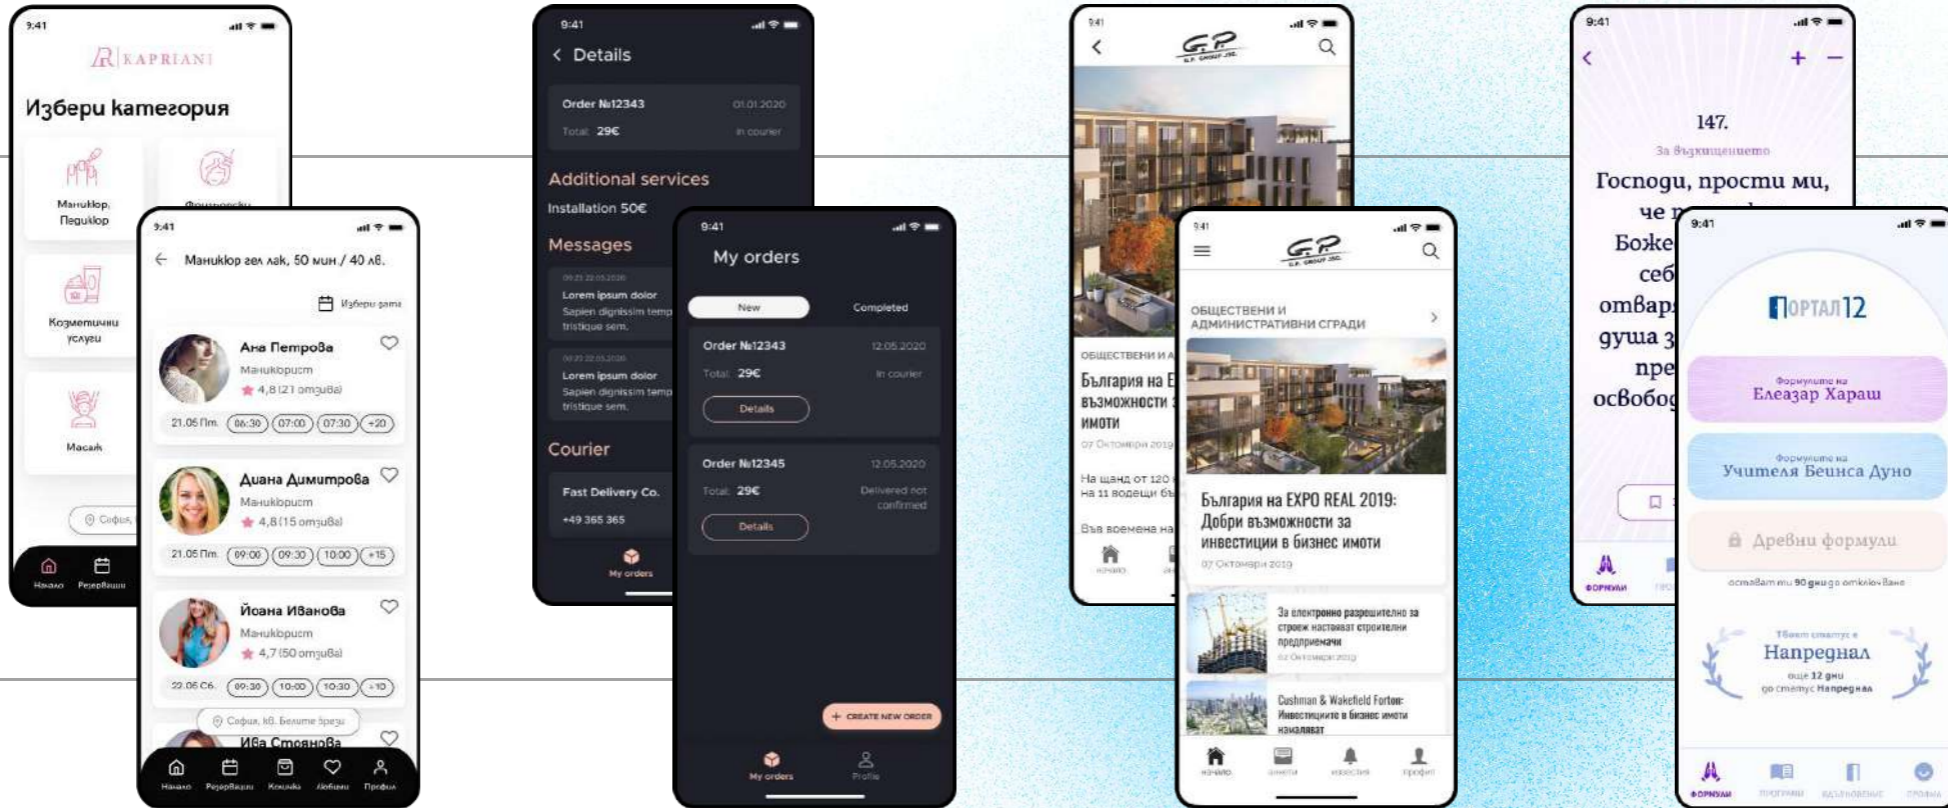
9:41

KAPRIANI

Избери категория

Маникюр, Педикюр

Фризьорски

Козметични услуги

Масаж

София

Начало
Резервации

9:41

Маникюр гел лак, 50 мин / 40 лв.

Избери дата

Ана Петрова
Маникюрист
4,8 (21 отзива)
21.05 Пт. 06:30 07:00 07:30 +20

Диана Димитрова
Маникюрист
4,8 (15 отзива)
21.05 Пт. 09:00 09:30 10:00 +15

Йоана Иванова
Маникюрист
4,7 (50 отзива)
22.05 Сб. 09:30 10:00 10:30 +10

София, кв. Белите брези

Ива Стоянова

Начало
Резервации
Кошница
Любими
Профил

9:41

Details

Order №12343
01.01.2020
Total: 29€
In courier

Additional services
Installation 50€

Messages

Lorem ipsum dolor
Sapien dignissim temp
tristique sem.

Lorem ipsum dolor
Sapien dignissim temp
tristique sem.

Courier

Fast Delivery Co.
+49 365 365

My orders

9:41

My orders

New
Completed

Order №12343
12.05.2020
Total: 29€
In courier
Details

Order №12345
12.05.2020
Total: 29€
Delivered not confirmed
Details

CREATE NEW ORDER

My orders
Profile

9:41

G.P.
G.P. GROUP JSC

ОБЩЕСТВЕНИ И А

България на E
възможности з
имоти
07 Октомври 2019

На щанд от 120
на 11 водещи бъ

Във времена на

начало

9:41

G.P.
G.P. GROUP JSC

ОБЩЕСТВЕНИ И АДМИНИСТРАТИВНИ СГРАДИ

България на EXPO REAL 2019: Добри възможности за инвестиции в бизнес имоти
07 Октомври 2019

За електронно разрешително за строеж настояват строители предприемачи
02 Октомври 2019

Cushman & Wakefield Forton: Инвеститорите в бизнес имоти намаляват

начало
имоти
новини
профил

9:41

147.
За възкресението

Господи, прости ми,
че
Боже
себ
отвар
душа з
пре
освобо

ФОРМУЛИ

9:41

ПОРТАЛ 12

Формулите на
Елеазар Хараш

Формулите на
Учителя Беинса Дуно

Древни формули

остават ти 90 дни до отключване

Твоят статус е
Напреднал
още 12 дни
до статус Напреднал

ФОРМУЛИ
ПРОГРАМИ
ВДЪХНОВЕНИЕ
ПРОФИЛ